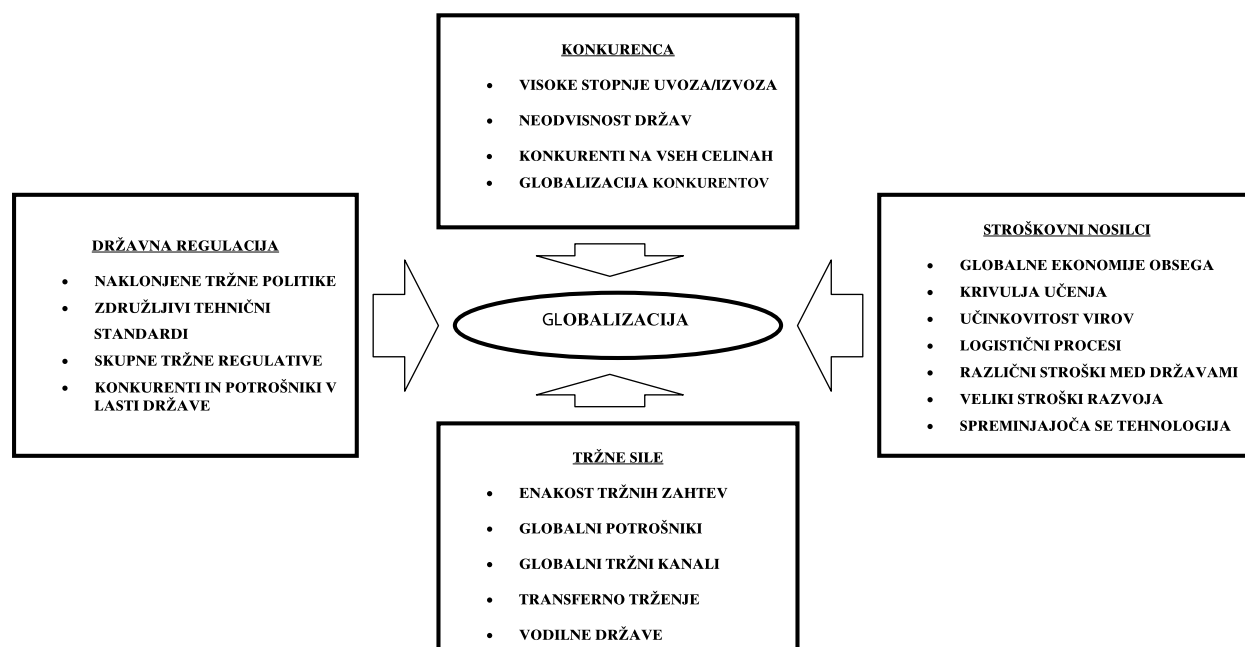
KONKURENCA

- VISOKE STOPNJE UVOZA/IZVOZA
- NEODVISNOST DRŽAV
- KONKURENTI NA VSEH CELINAH
- GLOBALIZACIJA KONKURENTOV

DRŽAVNA REGULACIJA

- NAKLONJENE TRŽNE POLITIKE
- ZDRUŽLJIVI TEHNIČNI STANDARDI
- SKUPNE TRŽNE REGULATIVE
- KONKURENTI IN POTROŠNIKI V LASTI DRŽAVE

GLOBALIZACIJA

STROŠKOVNI NOSILCI

- GLOBALNE EKONOMIJE OBSEGA
- KRIVULJA UČENJA
- UČINKOVITOST VIROV
- LOGISTIČNI PROCESI
- RAZLIČNI STROŠKI MED DRŽAVAMI
- VELIKI STROŠKI RAZVOJA
- SPREMINJAJOČA SE TEHNOLOGIJA

TRŽNE SILE

- ENAKOST TRŽNIH ZAHTEV
- GLOBALNI POTROŠNIKI
- GLOBALNI TRŽNI KANALI
- TRANSFERNO TRŽENJE
- VODILNE DRŽAVE